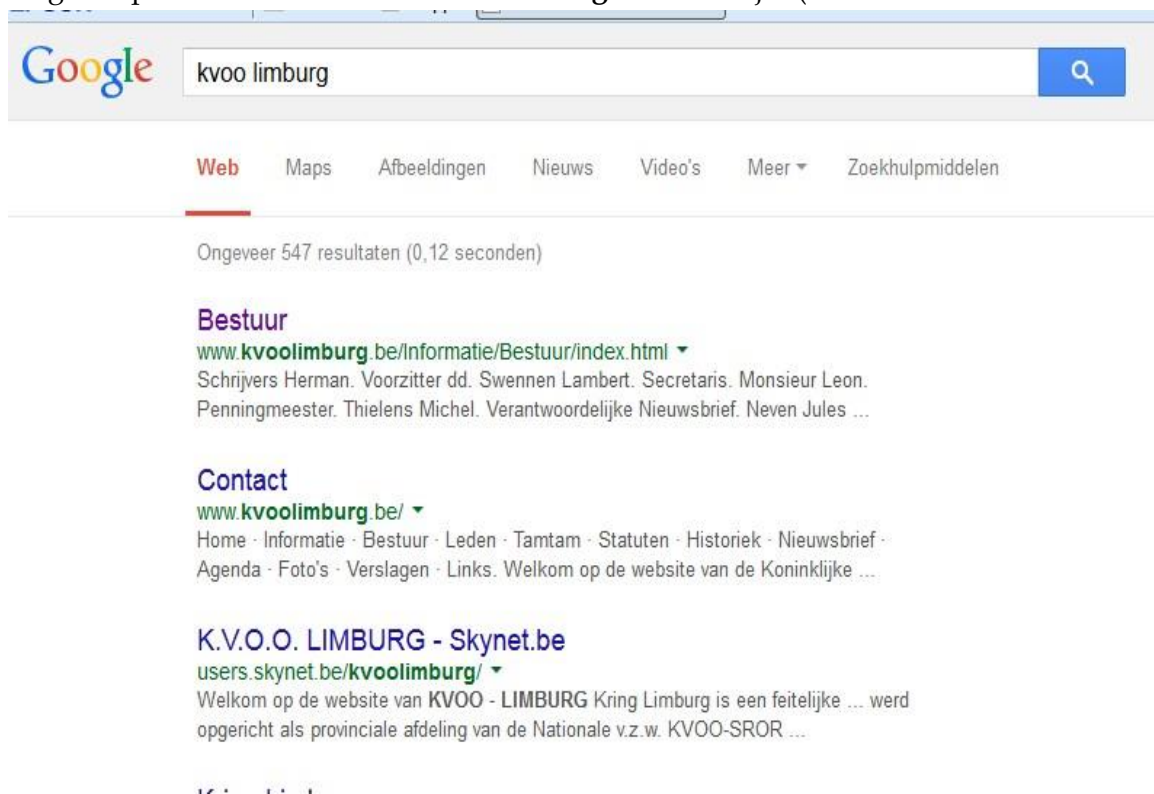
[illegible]

Google

kvoo limburg

Web Maps Afbeeldingen Nieuws Video's Meer Zoekhulpmiddelen

Ongeveer 547 resultaten (0,12 seconden)

Bestuur
www.kvoolimburg.be/Informatie/Bestuur/index.html
Schrijvers Herman. Voorzitter dd. Swennen Lambert. Secretaris. Monsieur Leon. Penningmeester. Thielens Michel. Verantwoordelijke Nieuwsbrief. Neven Jules ...

Contact
www.kvoolimburg.be/
Home · Informatie · Bestuur · Leden · Tamtam · Statuten · Historiek · Nieuwsbrief · Agenda · Foto's · Verslagen · Links. Welkom op de website van de Koninklijke ...

K.V.O.O. LIMBURG - Skynet.be
users.skynet.be/kvoolimburg/
Welkom op de website van KVOO - LIMBURG Kring Limburg is een feitelijke ... werd opgericht als provinciale afdeling van de Nationale v.z.w. KVOO-SROR ...

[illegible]